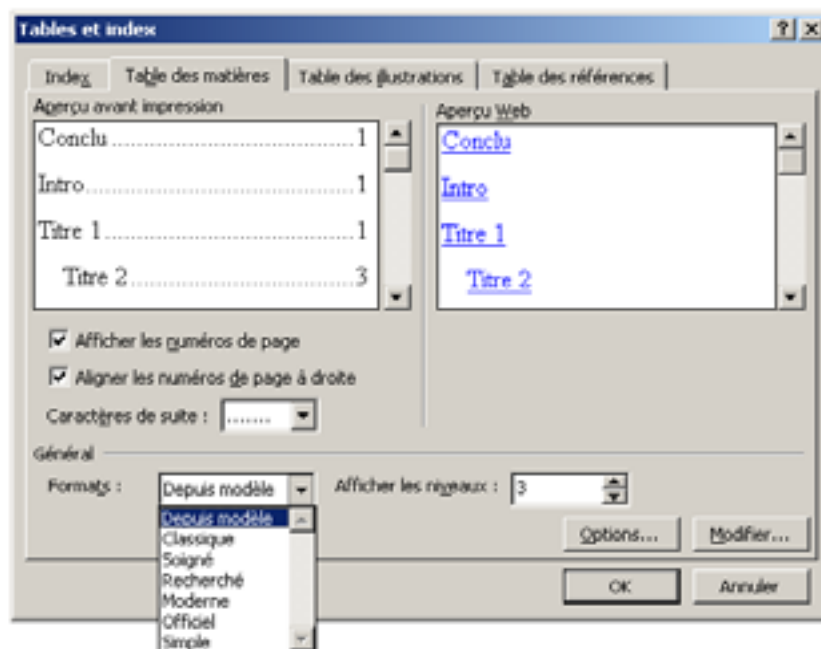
Tables et index

?

Index

Table des matières

Table des illustrations

Table des références

Aperçu avant impression

Conclu........................................1

Intro...........................................1

Titre 1........................................1

Titre 2....................................3

Aperçu Web

Conclu

Intro

Titre 1

Titre 2

Afficher les numéros de page

Aligner les numéros de page à droite

Caractères de suite : .......

Général

Formats : Depuis modèle

Afficher les niveaux : 3

Depuis modèle
Classique
Soigné
Recherché
Moderne
Officiel
Simple

Options...

Modifier...

OK

Annuler